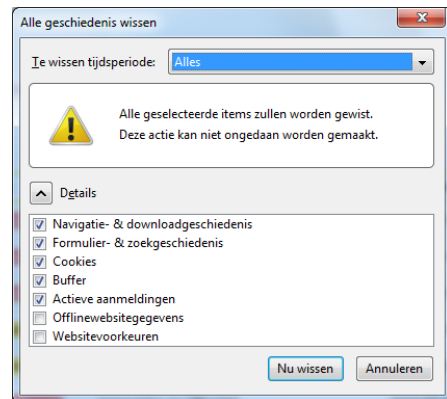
Alle geschiedenis wissen

Te wissen tijdsperiode: Alles

Alle geselecteerde items zullen worden gewist.
Deze actie kan niet ongedaan worden gemaakt.

Details

Navigatie- & downloadgeschiedenis
Formulier- & zoekgeschiedenis
Cookies
Buffer
Actieve aanmeldingen
Offlinewebsitegegevens
Websitevoorkeuren

Nu wissen
Annuleren